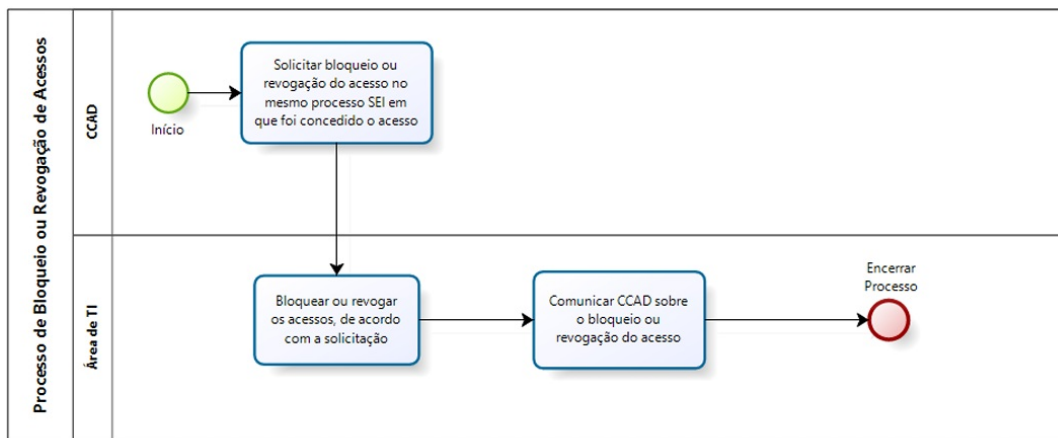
Processo de Bloqueio ou Revogação de Acessos

CCAD

Início

Solicitar bloqueio ou revogação do acesso no mesmo processo SEI em que foi concedido o acesso

Área de TI

Bloquear ou revogar os acessos, de acordo com a solicitação

Comunicar CCAD sobre o bloqueio ou revogação do acesso

Encerrar Processo